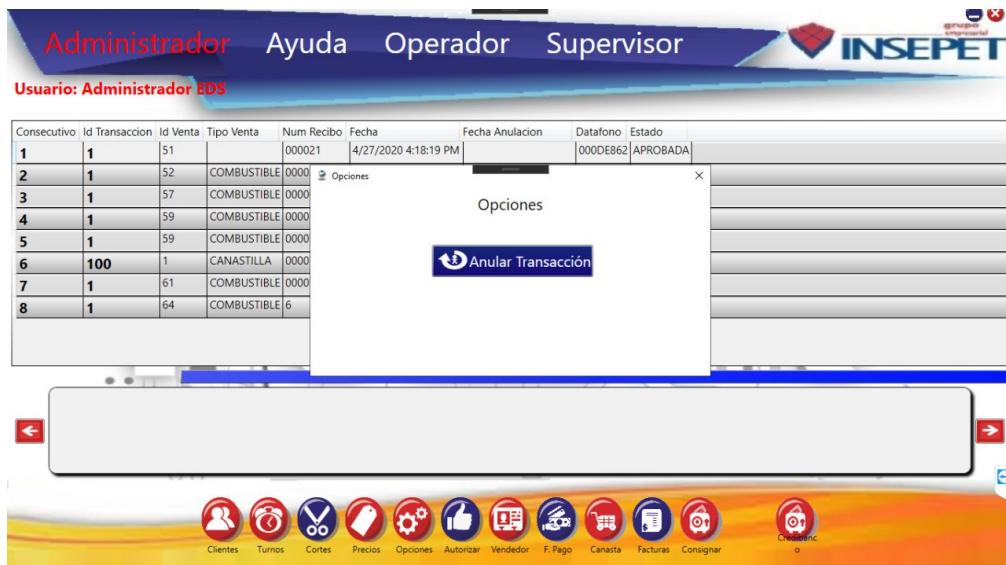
Administrador Ayuda Operador Supervisor

grupo empresarial
INSEPET

Usuario: Administrador EDS

| Consecutivo | Id Transaccion | Id Venta | Tipo Venta | Num Recibo | Fecha | Fecha Anulacion | Datafono | Estado |
|---|---|---|---|---|---|---|---|---|
| 1 | 1 | 51 | | 000021 | 4/27/2020 4:18:19 PM | | 000DE862 | APROBADA |
| 2 | 1 | 52 | COMBUSTIBLE | 0000 | | | | |
| 3 | 1 | 57 | COMBUSTIBLE | 0000 | | | | |
| 4 | 1 | 59 | COMBUSTIBLE | 0000 | | | | |
| 5 | 1 | 59 | COMBUSTIBLE | 0000 | | | | |
| 6 | 100 | 1 | CANASTILLA | 0000 | | | | |
| 7 | 1 | 61 | COMBUSTIBLE | 0000 | | | | |
| 8 | 1 | 64 | COMBUSTIBLE | 6 | | | | |

Opciones

Opciones

Anular Transacción

Clientes Turnos Cortes Precios Opciones Autorizar Vendedor F. Pago Canasta Facturas Consignar Credibanco